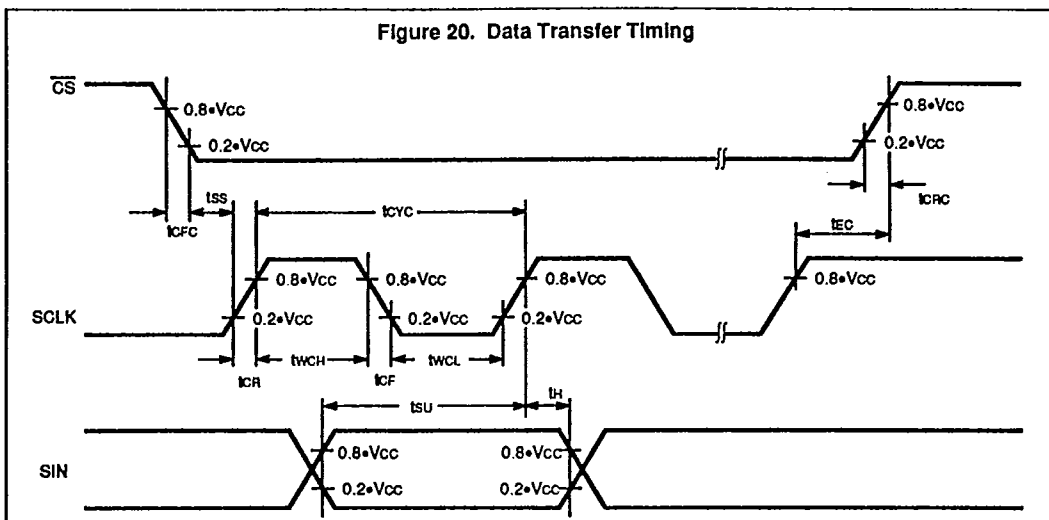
Figure 20. Data Transfer Timing

$\overline{CS}$

0.8•Vcc

0.2•Vcc

0.8•Vcc

0.2•Vcc

tCFC

tSS

tCYC

tCRC

tEC

SCLK

0.8•Vcc

0.2•Vcc

0.8•Vcc

0.2•Vcc

0.8•Vcc

0.2•Vcc

0.8•Vcc

tCR

tWCH

tCF

tWCL

tSU

tH

SIN

0.8•Vcc

0.2•Vcc

0.8•Vcc

0.2•Vcc